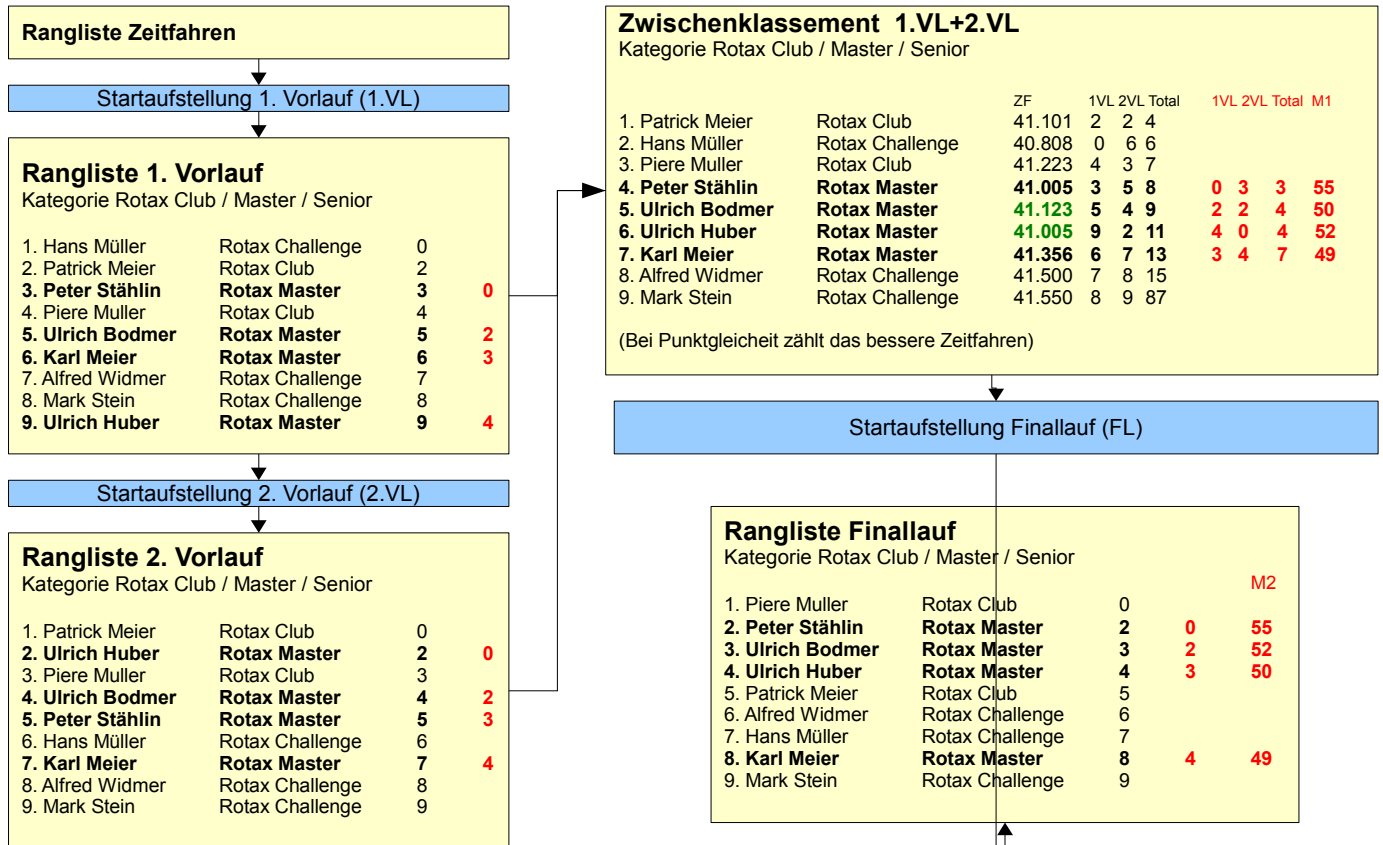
Rangliste Zeitfahren

Startaufstellung 1. Vorlauf (1.VL)

Rangliste 1. Vorlauf
Kategorie Rotax Club / Master / Senior

| | | | |
|---|---|---|---|
| 1. Hans Müller | Rotax Challenge | 0 | |
| 2. Patrick Meier | Rotax Club | 2 | |
| 3. Peter Stählin | Rotax Master | 3 | 0 |
| 4. Piere Muller | Rotax Club | 4 | |
| 5. Ulrich Bodmer | Rotax Master | 5 | 2 |
| 6. Karl Meier | Rotax Master | 6 | 3 |
| 7. Alfred Widmer | Rotax Challenge | 7 | |
| 8. Mark Stein | Rotax Challenge | 8 | |
| 9. Ulrich Huber | Rotax Master | 9 | 4 |

Startaufstellung 2. Vorlauf (2.VL)

Rangliste 2. Vorlauf
Kategorie Rotax Club / Master / Senior

| | | | |
|---|---|---|---|
| 1. Patrick Meier | Rotax Club | 0 | |
| 2. Ulrich Huber | Rotax Master | 2 | 0 |
| 3. Piere Muller | Rotax Club | 3 | |
| 4. Ulrich Bodmer | Rotax Master | 4 | 2 |
| 5. Peter Stählin | Rotax Master | 5 | 3 |
| 6. Hans Müller | Rotax Challenge | 6 | |
| 7. Karl Meier | Rotax Master | 7 | 4 |
| 8. Alfred Widmer | Rotax Challenge | 8 | |
| 9. Mark Stein | Rotax Challenge | 9 | |

Zwischenklassement 1.VL+2.VL
Kategorie Rotax Club / Master / Senior

| | | ZF | 1VL | 2VL | Total | 1VL | 2VL | Total | M1 |
|---|---|---|---|---|---|---|---|---|---|
| 1. Patrick Meier | Rotax Club | 41.101 | 2 | 2 | 4 | | | | |
| 2. Hans Müller | Rotax Challenge | 40.808 | 0 | 6 | 6 | | | | |
| 3. Piere Muller | Rotax Club | 41.223 | 4 | 3 | 7 | | | | |
| 4. Peter Stählin | Rotax Master | 41.005 | 3 | 5 | 8 | 0 | 3 | 3 | 55 |
| 5. Ulrich Bodmer | Rotax Master | 41.123 | 5 | 4 | 9 | 2 | 2 | 4 | 50 |
| 6. Ulrich Huber | Rotax Master | 41.005 | 9 | 2 | 11 | 4 | 0 | 4 | 52 |
| 7. Karl Meier | Rotax Master | 41.356 | 6 | 7 | 13 | 3 | 4 | 7 | 49 |
| 8. Alfred Widmer | Rotax Challenge | 41.500 | 7 | 8 | 15 | | | | |
| 9. Mark Stein | Rotax Challenge | 41.550 | 8 | 9 | 87 | | | | |

(Bei Punktgleicheit zählt das bessere Zeitfahren)

Startaufstellung Finallauf (FL)

Rangliste Finallauf
Kategorie Rotax Club / Master / Senior

| | | | | M2 |
|---|---|---|---|---|
| 1. Piere Muller | Rotax Club | 0 | | |
| 2. Peter Stählin | Rotax Master | 2 | 0 | 55 |
| 3. Ulrich Bodmer | Rotax Master | 3 | 2 | 52 |
| 4. Ulrich Huber | Rotax Master | 4 | 3 | 50 |
| 5. Patrick Meier | Rotax Club | 5 | | |
| 6. Alfred Widmer | Rotax Challenge | 6 | | |
| 7. Hans Müller | Rotax Challenge | 7 | | |
| 8. Karl Meier | Rotax Master | 8 | 4 | 49 |
| 9. Mark Stein | Rotax Challenge | 9 | | |